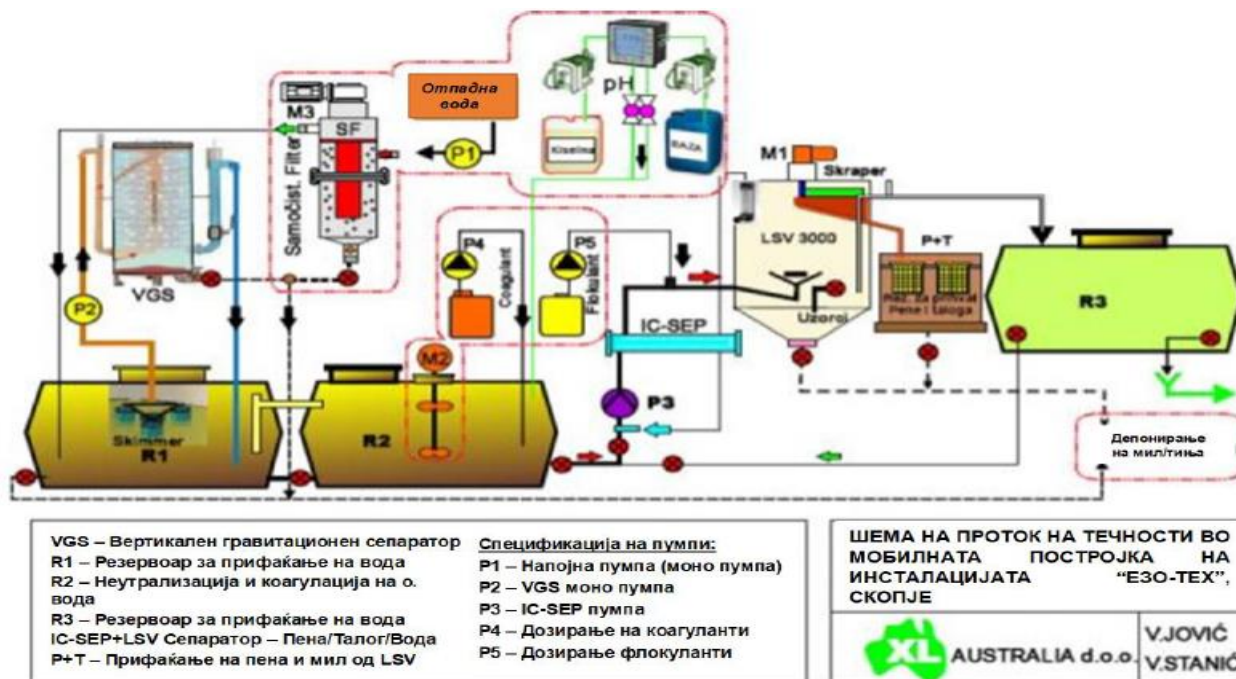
Отпадна вода

pH

M3

SF

P1

Samočist. Filter

Kiselina

BAZA

M1

Skraper

VGS

P2

P4

P5

Coagulant

Flokulant

LSV 3000

P+T

Rez. za prihvat Pene i taloga

R3

Uzorci

IC-SEP

M2

P3

Skimmer

R1

R2

Депонирање на мил/тиња

VGS – Вертикален гравитационен сепаратор
R1 – Резервоар за прифаќање на вода
R2 – Неутрализација и коагулација на о. вода
R3 – Резервоар за прифаќање на вода
IC-SEP+LSV Сепаратор – Пена/Талог/Вода
P+T – Прифаќање на пена и мил од LSV

Спецификација на пумпи:
P1 – Напојна пумпа (моно пумпа)
P2 – VGS моно пумпа
P3 – IC-SEP пумпа
P4 – Дозирање на коагуланти
P5 – Дозирање флокуланти

ШЕМА НА ПРОТОК НА ТЕЧНОСТИ ВО МОБИЛНАТА ПОСТРОЈКА НА ИНСТАЛАЦИЈАТА "ЕЗО-ТЕХ", СКОПЈЕ

XL AUSTRALIA d.o.o.

V.JOVIĆ
V.STANIĆ